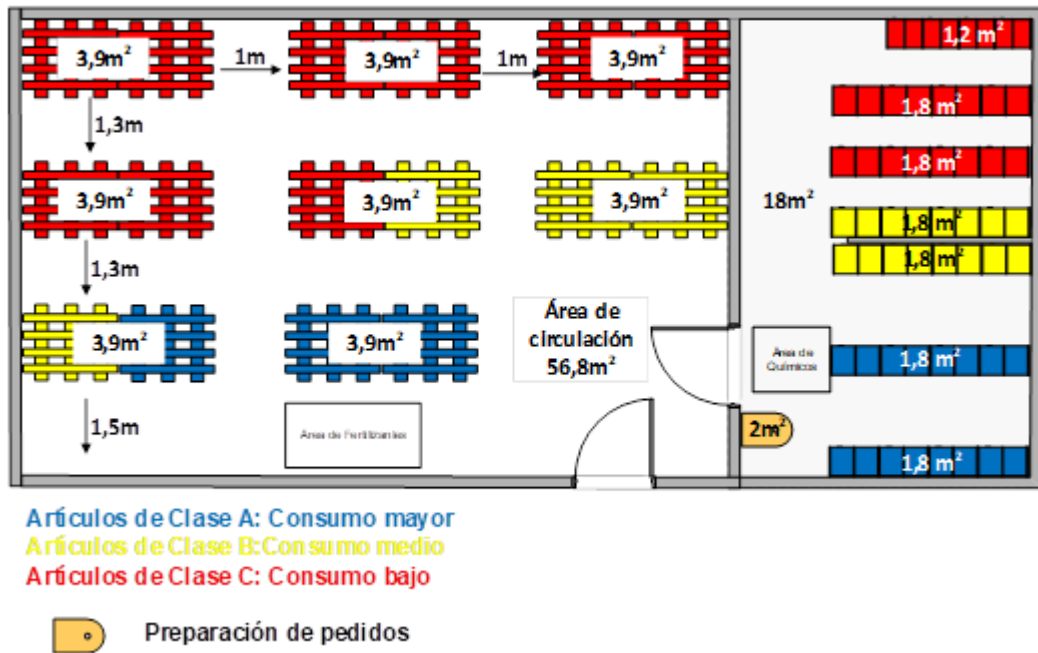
3,9m²
1m
3,9m²
1m
3,9m²
1,2 m²
1,3m
1,8 m²
1,8 m²
3,9m²
3,9m²
3,9m²
18m²
1,8 m²
1,8 m²
1,3m
Área de circulación 56,8m²
3,9m²
3,9m²
Área de Químicos
1,8 m²
1,5m
Área de Fertilizantes
2m²
1,8 m²

Artículos de Clase A: Consumo mayor
Artículos de Clase B:Consumo medio
Artículos de Clase C: Consumo bajo

Preparación de pedidos